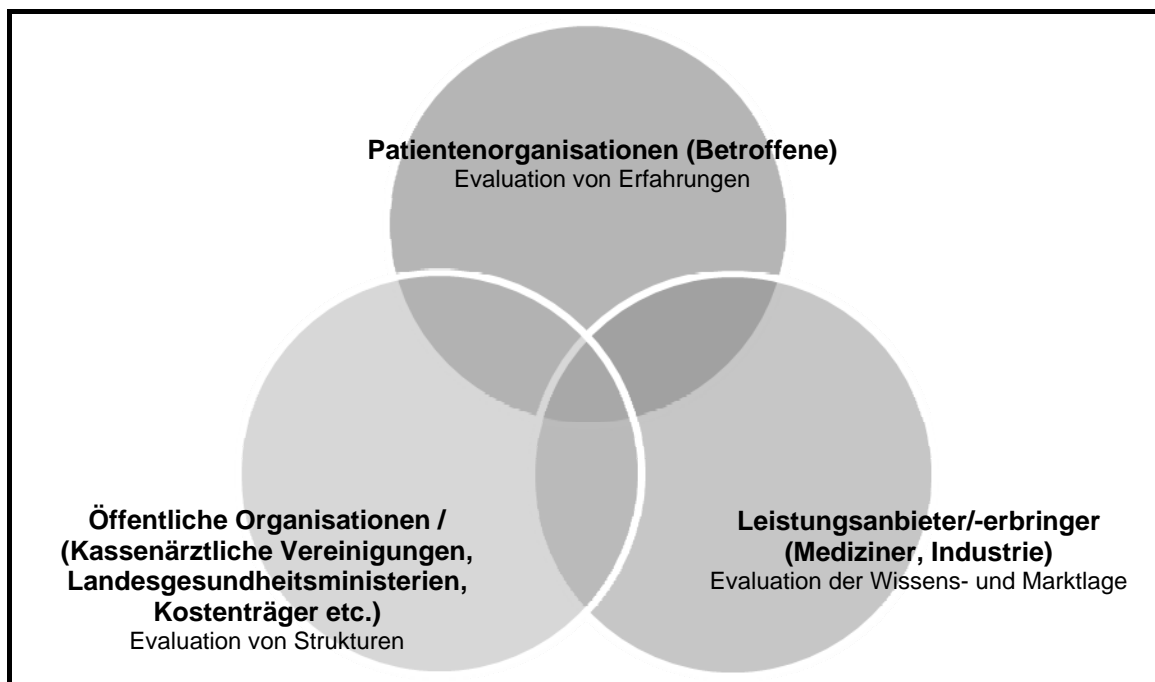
**Patientenorganisationen (Betroffene)**
Evaluation von Erfahrungen

**Öffentliche Organisationen / (Kassenärztliche Vereinigungen, Landesgesundheitsministerien, Kostenträger etc.)**
Evaluation von Strukturen

**Leistungsanbieter/-erbringer (Mediziner, Industrie)**
Evaluation der Wissens- und Marktlage